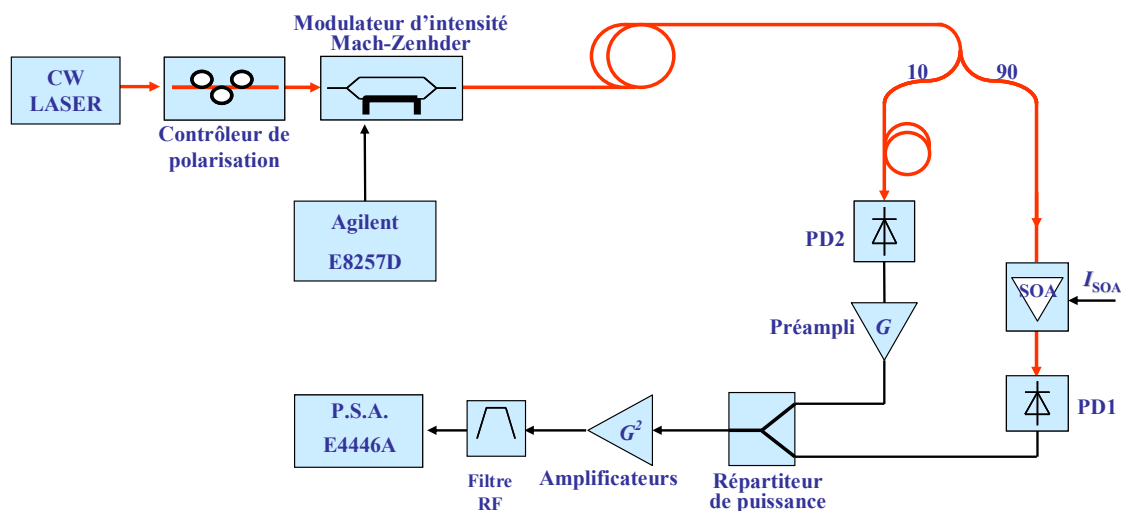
CW LASER

Contrôleur de polarisation

Modulateur d'intensité Mach-Zenhder

Agilent

E8257D

10

90

PD2

SOA

$I_{SOA}$

Préampli

$G$

PD1

P.S.A.

E4446A

Filtre RF

$G^2$

Amplificateurs

Répartiteur de puissance